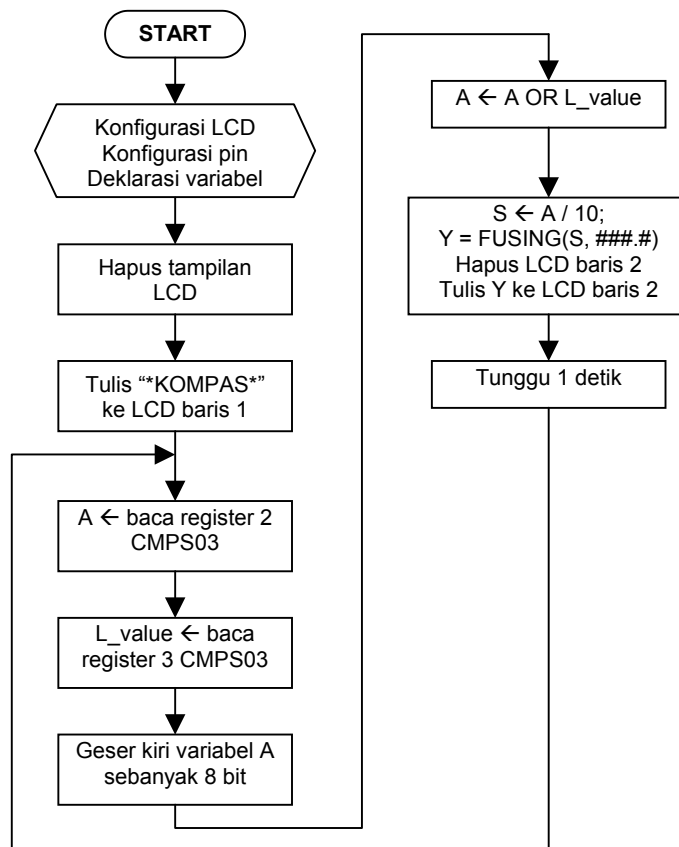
START

Konfigurasi LCD
Konfigurasi pin
Deklarasi variabel

Hapus tampilan LCD

Tulis "*KOMPAS*" ke LCD baris 1

A $\leftarrow$ baca register 2 CMPS03

L_value $\leftarrow$ baca register 3 CMPS03

Geser kiri variabel A sebanyak 8 bit

A $\leftarrow$ A OR L_value

S $\leftarrow$ A / 10;
Y = FUSING(S, ###.#)
Hapus LCD baris 2
Tulis Y ke LCD baris 2

Tunggu 1 detik